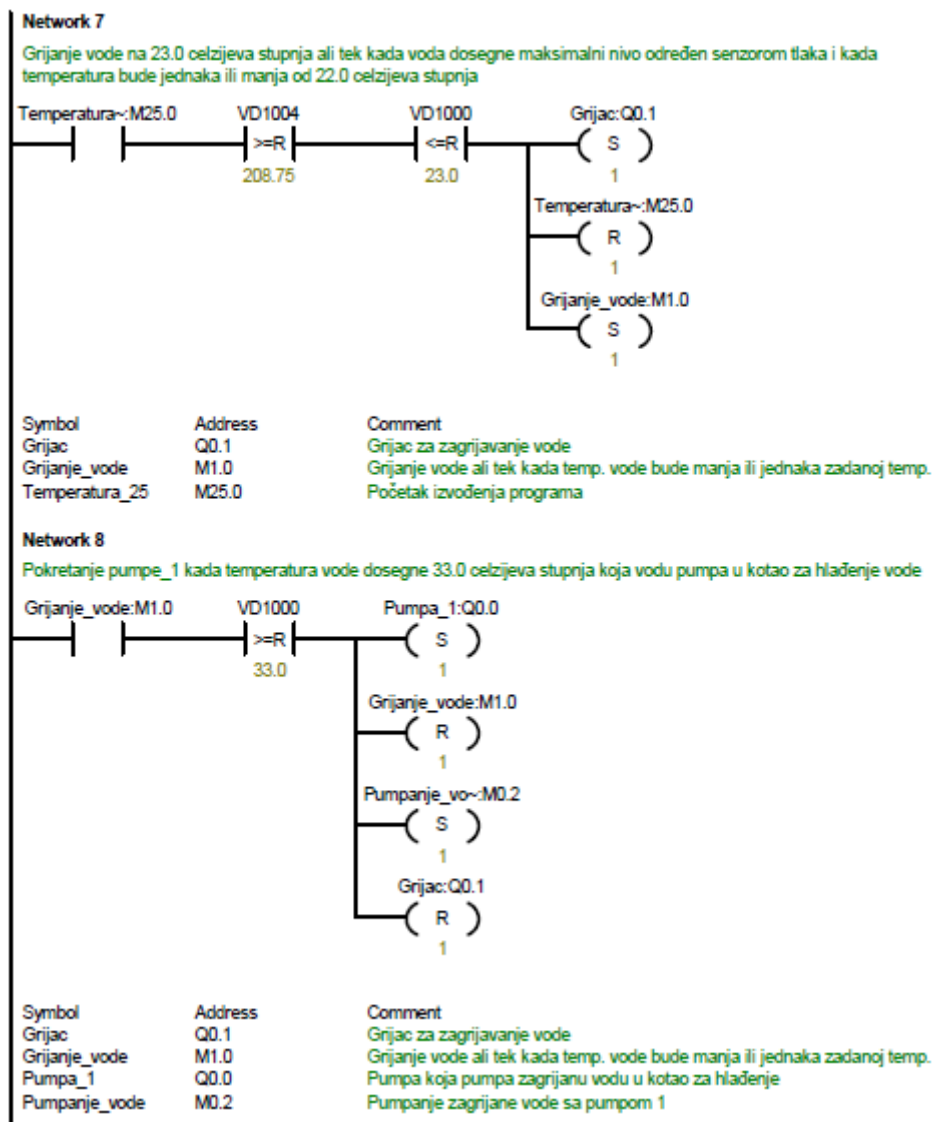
Network 7

Grijanje vode na 23.0 celzijeva stupnja ali tek kada voda dosegne maksimalni nivo određen senzorom tlaka i kada temperatura bude jednaka ili manja od 22.0 celzijeva stupnja

Temperatura~:M25.0

VD1004
>=R
208.75

VD1000
<=R
23.0

Grijac:Q0.1
S
1

Temperatura~:M25.0
R
1

Grijanje_vode:M1.0
S
1

| Symbol | Address | Comment |
|---|---|---|
| Grijac | Q0.1 | Grijac za zagrijavanje vode |
| Grijanje_vode | M1.0 | Grijanje vode ali tek kada temp. vode bude manja ili jednaka zadanoj temp. |
| Temperatura_25 | M25.0 | Početak izvođenja programa |

Network 8

Pokretanje pumpe_1 kada temperatura vode dosegne 33.0 celzijeva stupnja koja vodu pumpa u kotao za hlađenje vode

Grijanje_vode:M1.0

VD1000
>=R
33.0

Pumpa_1:Q0.0
S
1

Grijanje_vode:M1.0
R
1

Pumpanje_vo~:M0.2
S
1

Grijac:Q0.1
R
1

| Symbol | Address | Comment |
|---|---|---|
| Grijac | Q0.1 | Grijac za zagrijavanje vode |
| Grijanje_vode | M1.0 | Grijanje vode ali tek kada temp. vode bude manja ili jednaka zadanoj temp. |
| Pumpa_1 | Q0.0 | Pumpa koja pumpa zagrijanu vodu u kotao za hlađenje |
| Pumpanje_vode | M0.2 | Pumpanje zagrijane vode sa pumpom 1 |